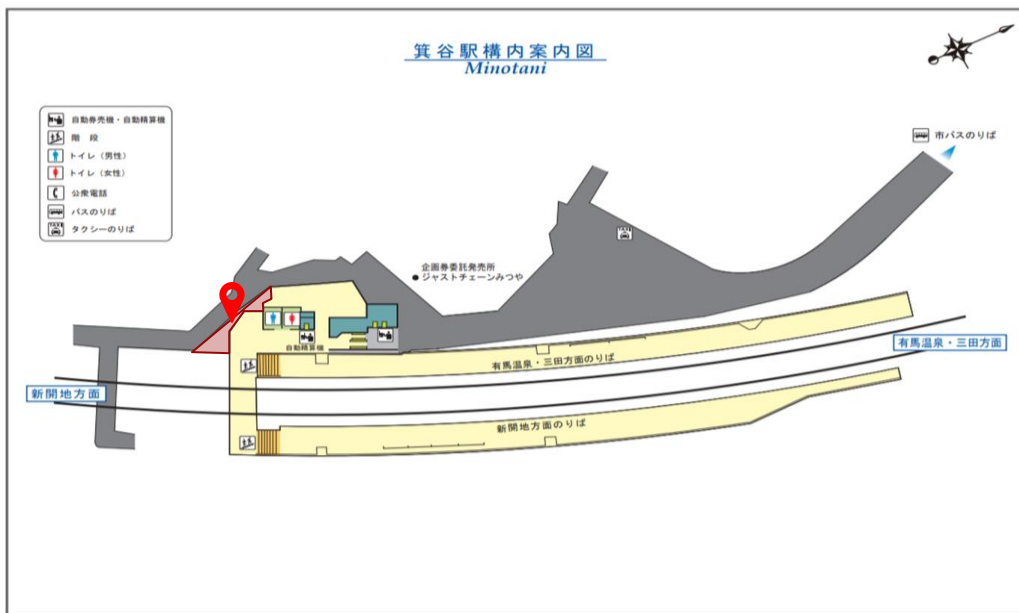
箕谷駅構内案内図
Minotani

自動券売機・自動精算機
階段
トイレ（男性）
トイレ（女性）
公衆電話
バスのりば
タクシーのりば

市バスのりば

企画券委託発売所
● ジャストチェーンみつや

自動精算機

有馬温泉・三田方面
有馬温泉・三田方面のりば
新開地方面
新開地方面のりば